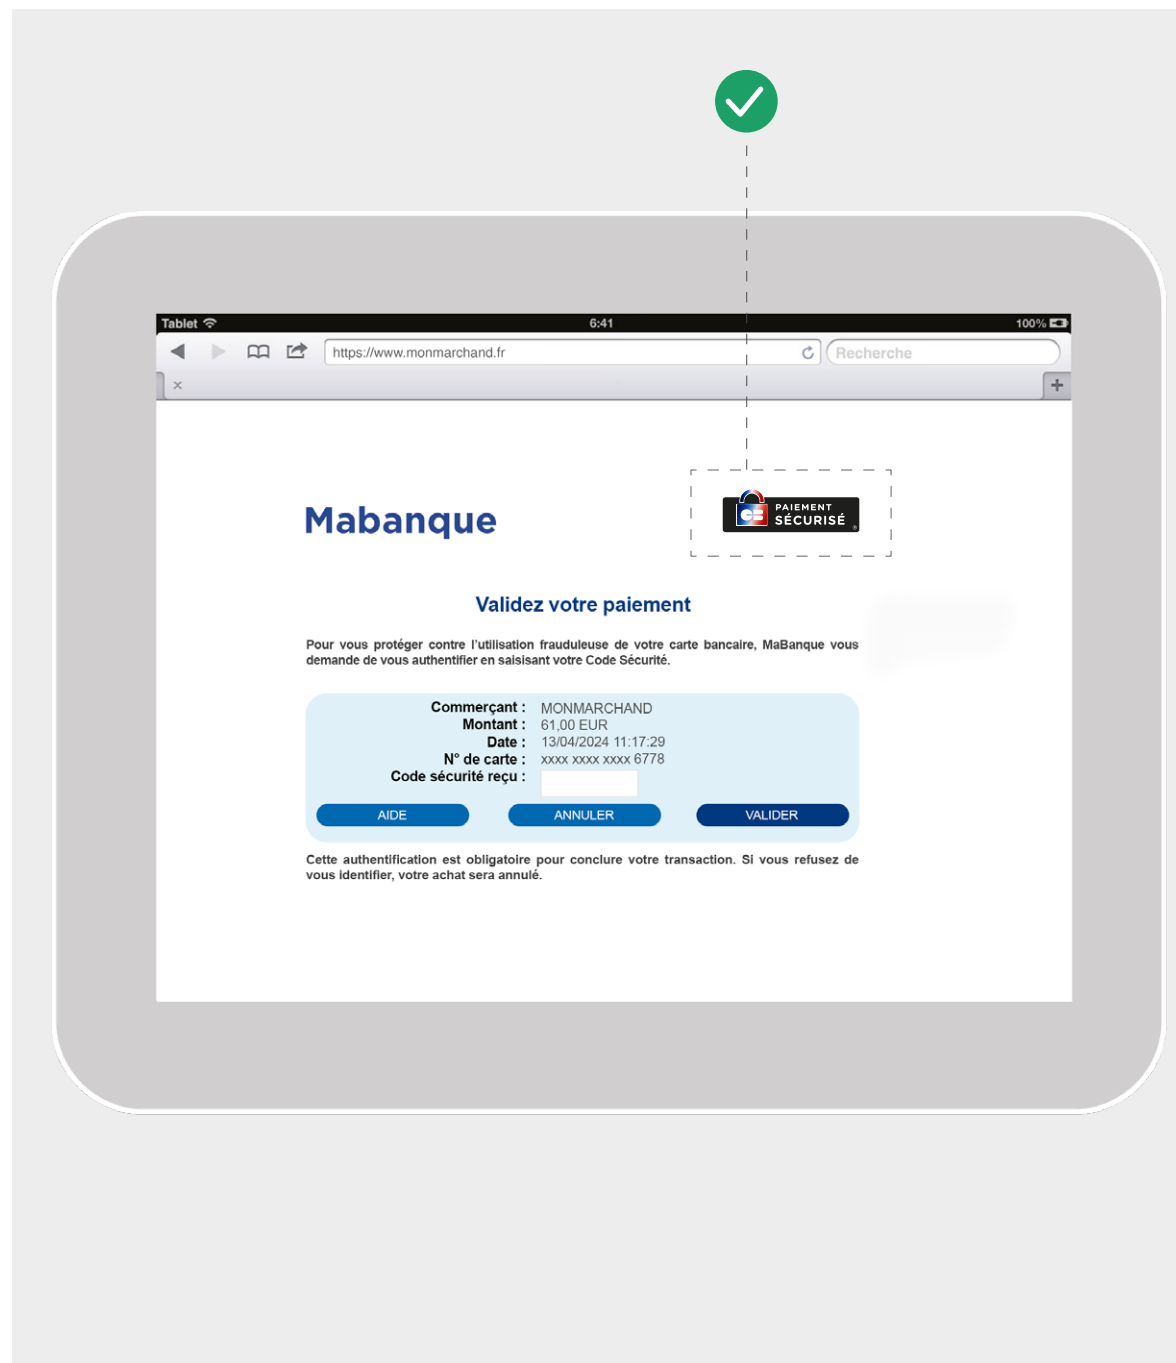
Tablet 6:41 100%

https://www.monmarchand.fr

Recherche

×

+

Mabanque

CB PAIEMENT SÉCURISÉ

Validez votre paiement

Pour vous protéger contre l'utilisation frauduleuse de votre carte bancaire, MaBanque vous demande de vous authentifier en saisisant votre Code Sécurité.

| | |
|---|---|
| Commerçant : | MONMARCHAND |
| Montant : | 61,00 EUR |
| Date : | 13/04/2024 11:17:29 |
| N° de carte : | xxxx xxxx xxxx 6778 |
| Code sécurité reçu : | |

AIDE ANNULER VALIDER

Cette authentification est obligatoire pour conclure votre transaction. Si vous refusez de vous identifier, votre achat sera annulé.